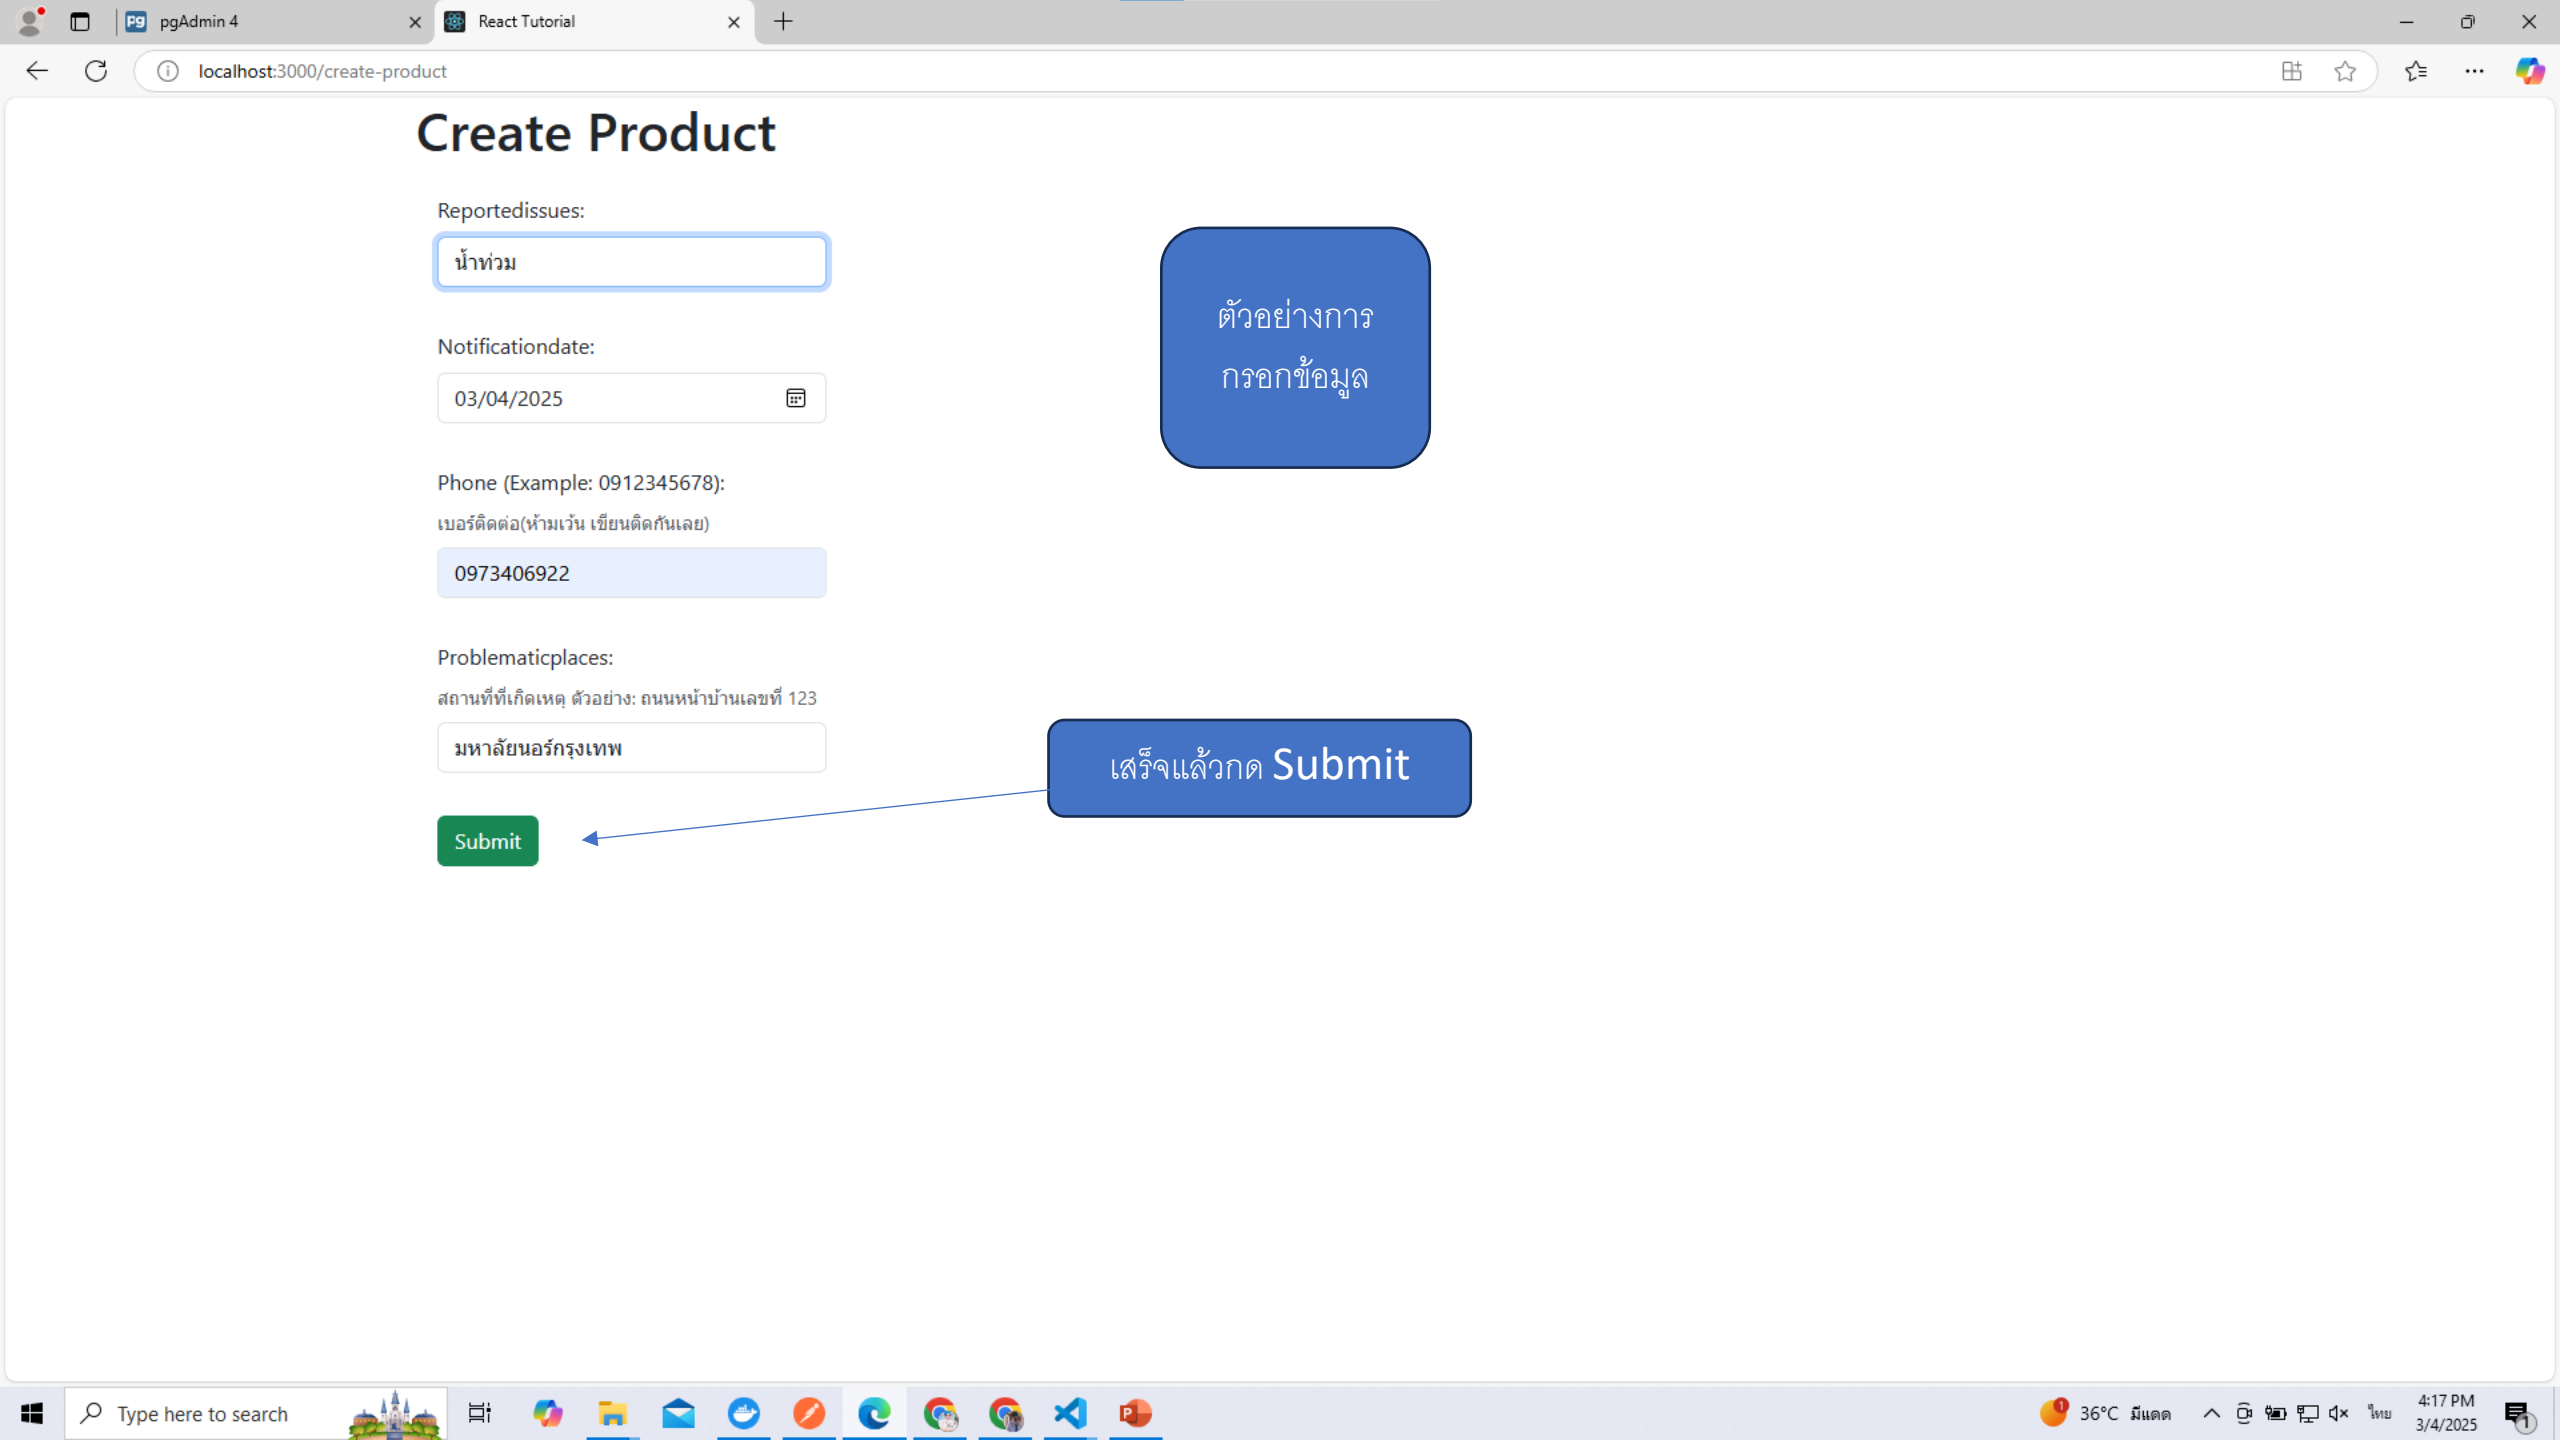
pgAdmin 4
React Tutorial
localhost:3000/create-product

Create Product

Reportedissues:
น้ำท่วม

Notificationdate:
03/04/2025

Phone (Example: 0912345678):
เบอร์ติดต่อ(ห้ามเว้น เขียนติดกันเลย)
0973406922

Problematicplaces:
สถานที่ที่เกิดเหตุ ตัวอย่าง: ถนนหน้าบ้านเลขที่ 123
มหาลัยนอร์กรุงเทพ

Submit

ตัวอย่างการกรอกข้อมูล

เสร็จแล้วกด Submit

Type here to search
36°C มีแดด
ไทย
4:17 PM
3/4/2025